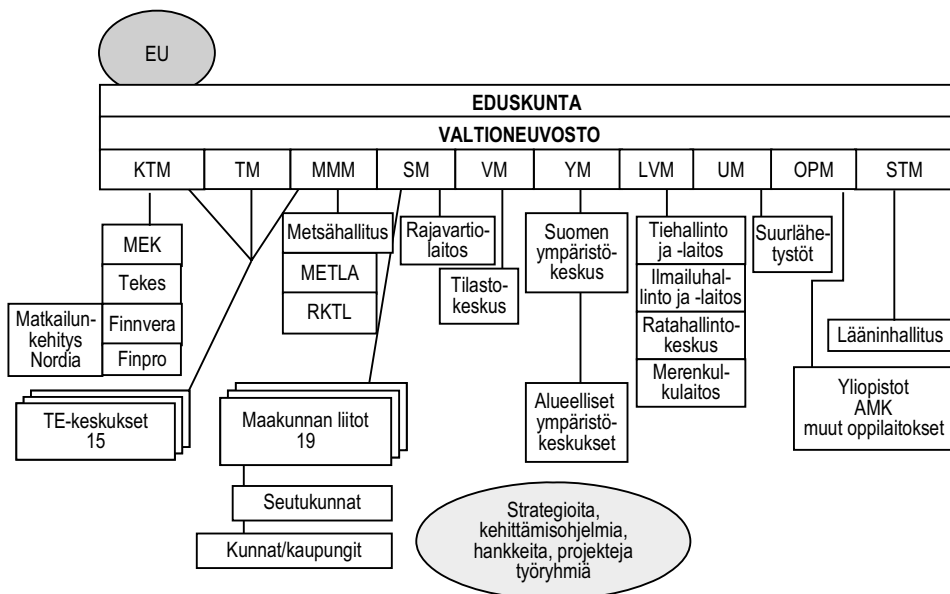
EU

EDUSKUNTA

VALTIONEUVOSTO

KTM TM MMM SM VM YM LVM UM OPM STM

MEK

Tekes

Matkailunkehitys Nordia

Finnvera

Finpro

Metsähallitus

METLA

RKTL

Rajavartiolaitos

Tilastokeskus

Suomen ympäristökeskus

Tiehallinto ja -laitos

Ilmailuhallinto ja -laitos

Ratahallintokeskus

Merenkulkulaitos

Suurlähetystöt

Lääninhallitus

TE-keskukset 15

Maakunnan liitot 19

Alueelliset ympäristökeskukset

Yliopistot AMK muut oppilaitokset

Seutukunnat

Kunnat/kaupungit

Strategioita, kehittämisohjelmia, hankkeita, projekteja työryhmiä